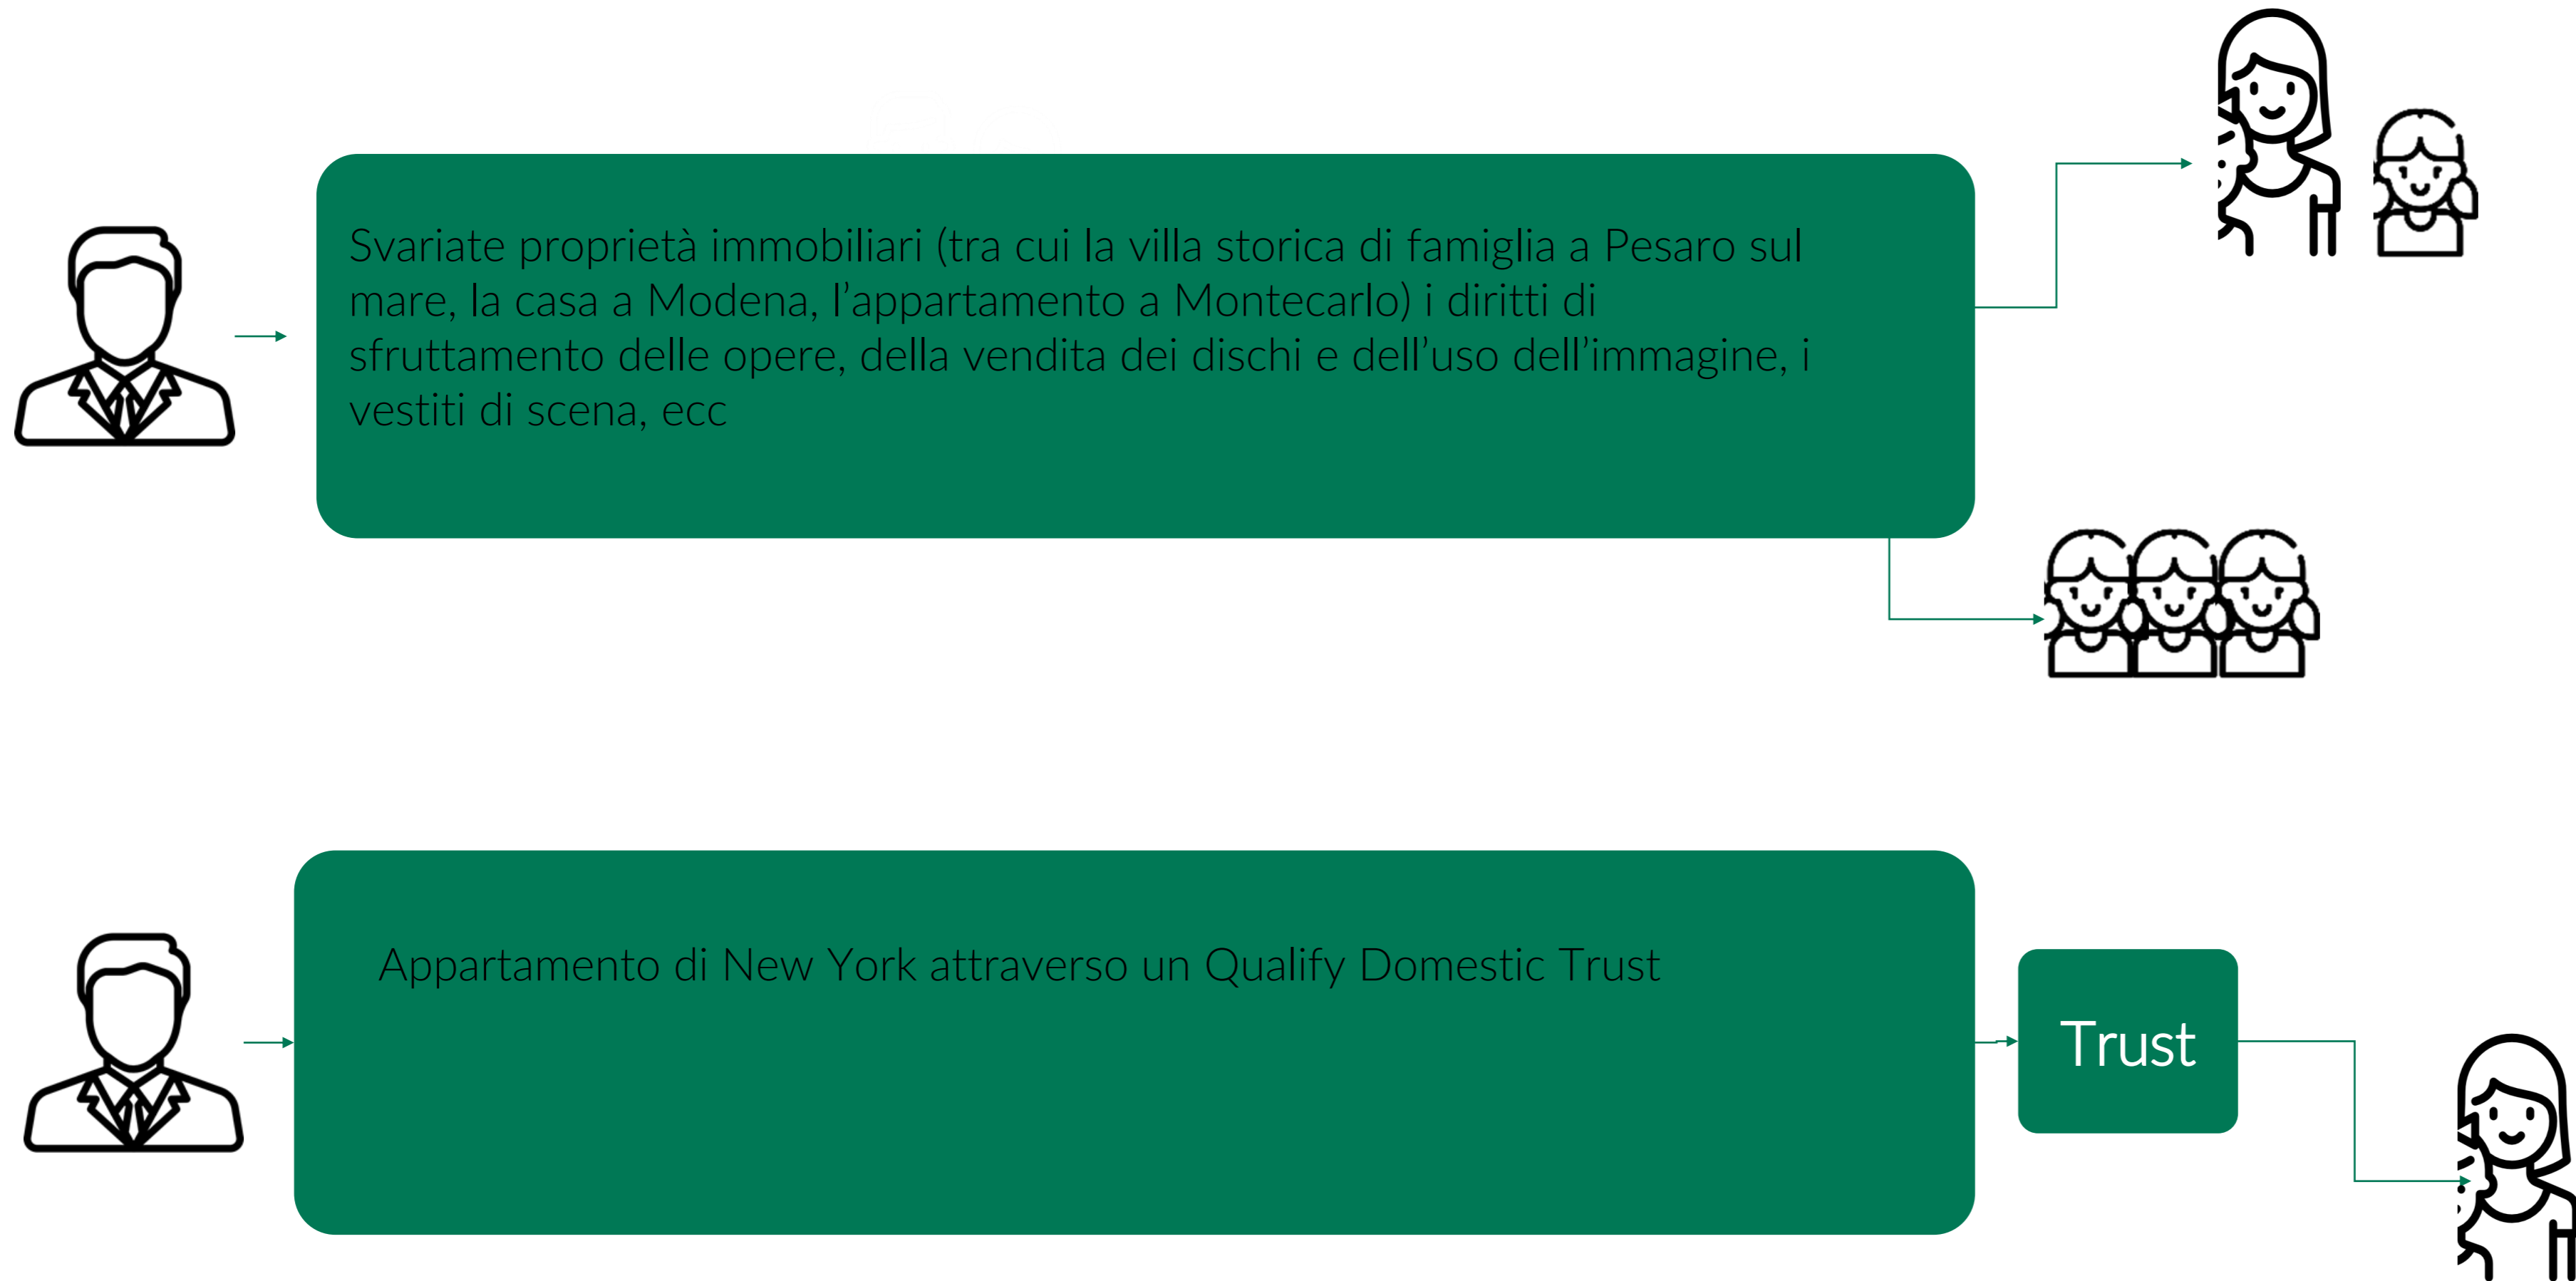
Svariate proprietà immobiliari (tra cui la villa storica di famiglia a Pesaro sul mare, la casa a Modena, l'appartamento a Montecarlo) i diritti di sfruttamento delle opere, della vendita dei dischi e dell'uso dell'immagine, i vestiti di scena, ecc

Appartamento di New York attraverso un Qualify Domestic Trust

Trust